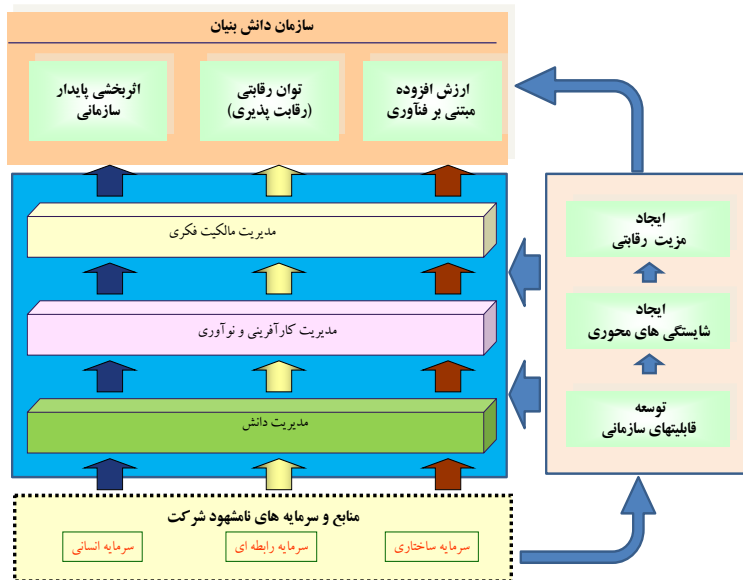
سازمان دانش بنیان

ارزش افزوده مبتنی بر فنآوری

توان رقابتی (رقابت پذیری)

اثربخشی پایدار سازمانی

مدیریت مالکیت فکری

مدیریت کارآفرینی و نوآوری

مدیریت دانش

ایجاد مزیت رقابتی

ایجاد شایستگی های محوری

توسعه قابلیتهای سازمانی

منابع و سرمایه های نامشهود شرکت

سرمایه ساختاری

سرمایه رابطه ای

سرمایه انسانی